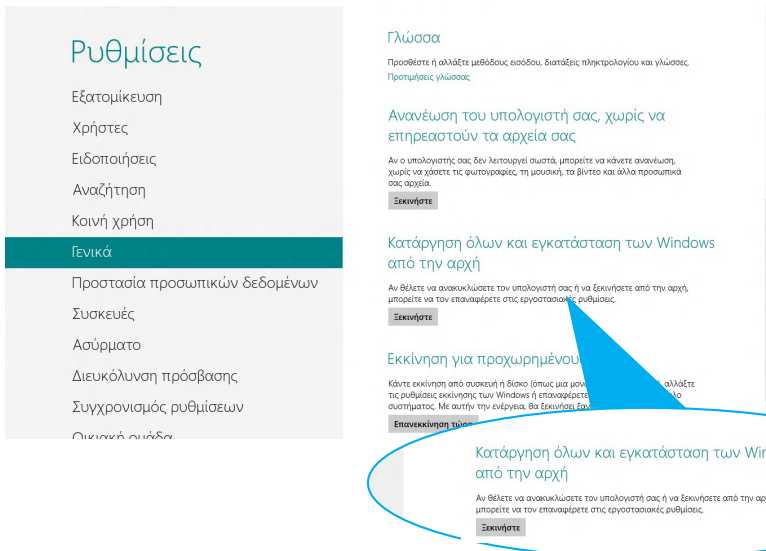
Ρυθμίσεις

Εξατομίκευση

Χρήστες

Ειδοποιήσεις

Αναζήτηση

Κοινή χρήση

Γενικά

Προστασία προσωπικών δεδομένων

Συσκευές

Ασύρματο

Διευκόλυνση πρόσβασης

Συγχρονισμός ρυθμίσεων

Οικιακή ομάδα

Γλώσσα

Προσθέστε ή αλλάξτε μεθόδους εισόδου, διατάξεις πληκτρολογίου και γλώσσες.

Προτιμήσεις γλώσσας

Ανανέωση του υπολογιστή σας, χωρίς να επηρεαστούν τα αρχεία σας

Αν ο υπολογιστής σας δεν λειτουργεί σωστά, μπορείτε να κάνετε ανανέωση, χωρίς να χάσετε τις φωτογραφίες, τη μουσική, τα βίντεο και άλλα προσωπικά σας αρχεία.

Ξεκινήστε

Κατάργηση όλων και εγκατάσταση των Windows από την αρχή

Αν θέλετε να ανακυκλώσετε τον υπολογιστή σας ή να ξεκινήσετε από την αρχή, μπορείτε να τον επαναφέρετε στις εργοστασιακές ρυθμίσεις.

Ξεκινήστε

Εκκίνηση για προχωρημένου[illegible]

Κάντε εκκίνηση από συσκευή ή δίσκο (όπως μια μον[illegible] αλλάξτε τις ρυθμίσεις εκκίνησης των Windows ή επαναφέρ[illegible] συστήματος. Με αυτήν την ενέργεια, θα ξεκινήσει ξαν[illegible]

Επανεκκίνηση τώρ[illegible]

Κατάργηση όλων και εγκατάσταση των Win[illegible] από την αρχή

Αν θέλετε να ανακυκλώσετε τον υπολογιστή σας ή να ξεκινήσετε από την αρ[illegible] μπορείτε να τον επαναφέρετε στις εργοστασιακές ρυθμίσεις.

Ξεκινήστε